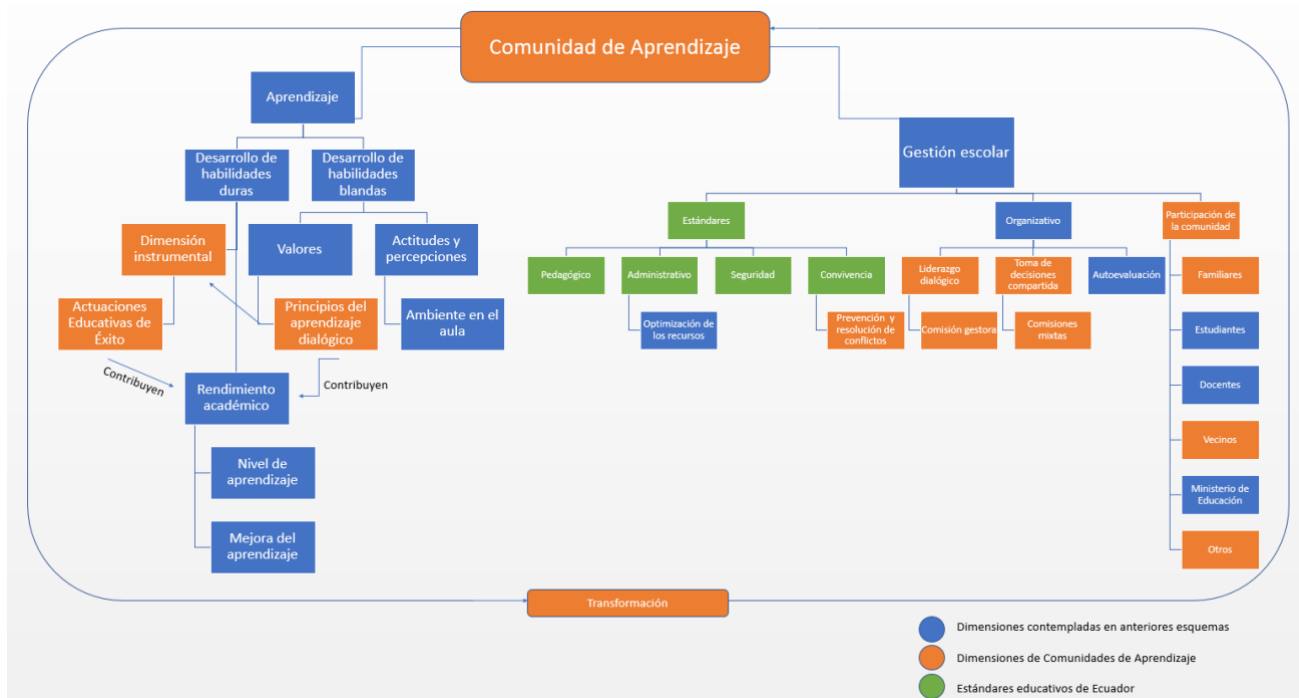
Comunidad de Aprendizaje

Aprendizaje

Desarrollo de habilidades duras

Desarrollo de habilidades blandas

Dimensión instrumental

Valores

Actitudes y percepciones

Actuaciones Educativas de Éxito

Principios del aprendizaje dialógico

Ambiente en el aula

Contribuyen

Rendimiento académico

Contribuyen

Nivel de aprendizaje

Mejora del aprendizaje

Gestión escolar

Estándares

Organizativo

Participación de la comunidad

Pedagógico

Administrativo

Seguridad

Convivencia

Liderazgo dialógico

Toma de decisiones compartida

Autoevaluación

Familiares

Optimización de los recursos

Prevención y resolución de conflictos

Comisión gestora

Comisiones mixtas

Estudiantes

Docentes

Vecinos

Ministerio de Educación

Otros

Transformación

Dimensiones contempladas en anteriores esquemas

Dimensiones de Comunidades de Aprendizaje

Estándares educativos de Ecuador